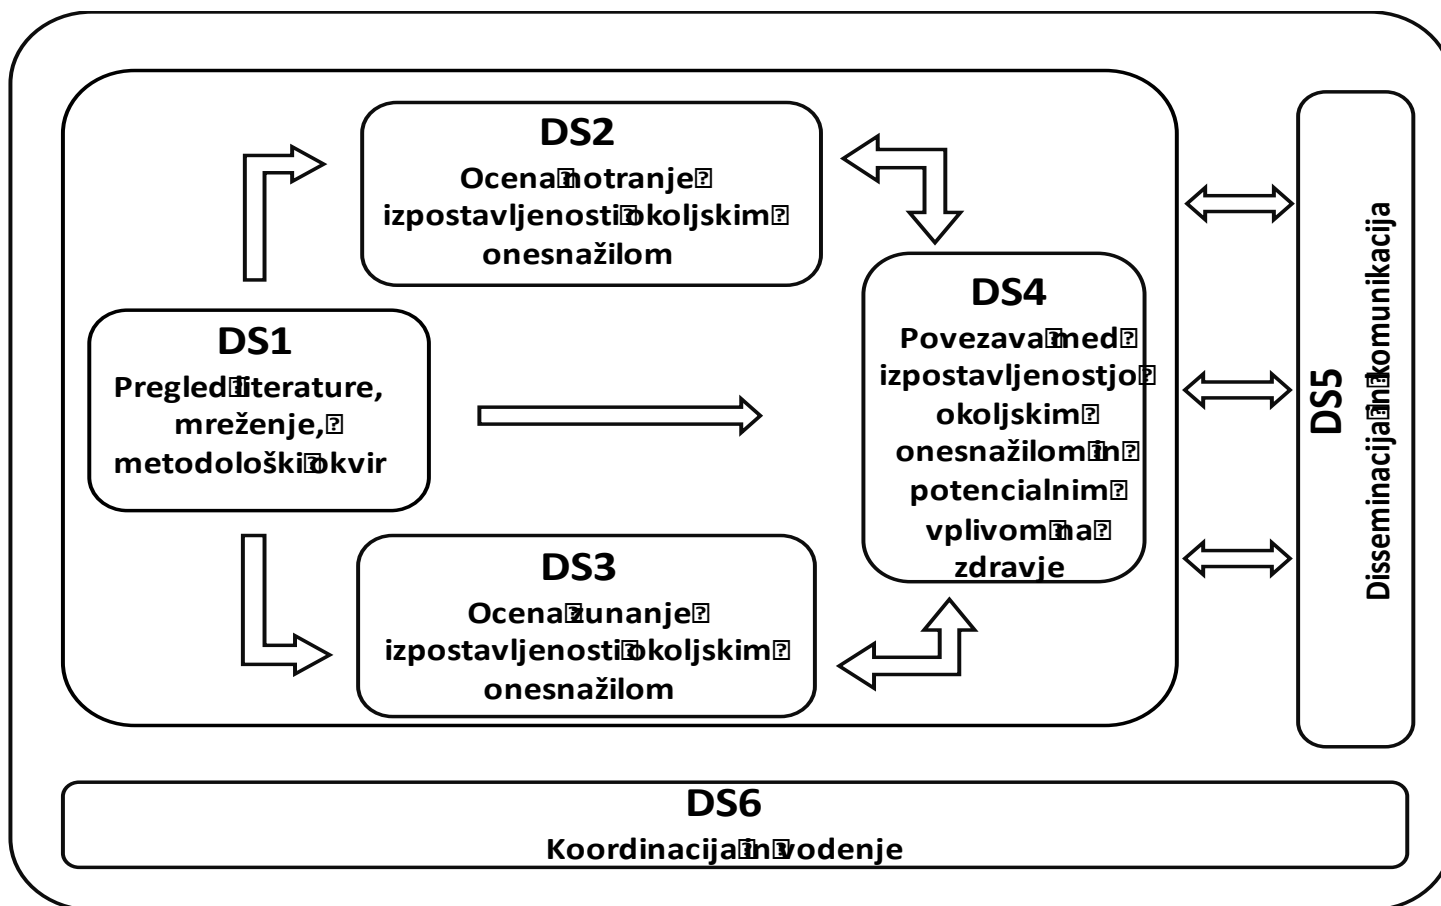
DS2
Ocena notranje izpostavljenosti okoljskim onesnažilom

DS1
Pregled literature, mreženje, metodološki okvir

DS4
Povezava med izpostavljenostjo okoljskim onesnažilom in potencialnim vplivom na zdravje

DS3
Ocena zunanje izpostavljenosti okoljskim onesnažilom

DS5
Disseminacija in komunikacija

DS6
Koordinacija in vodenje